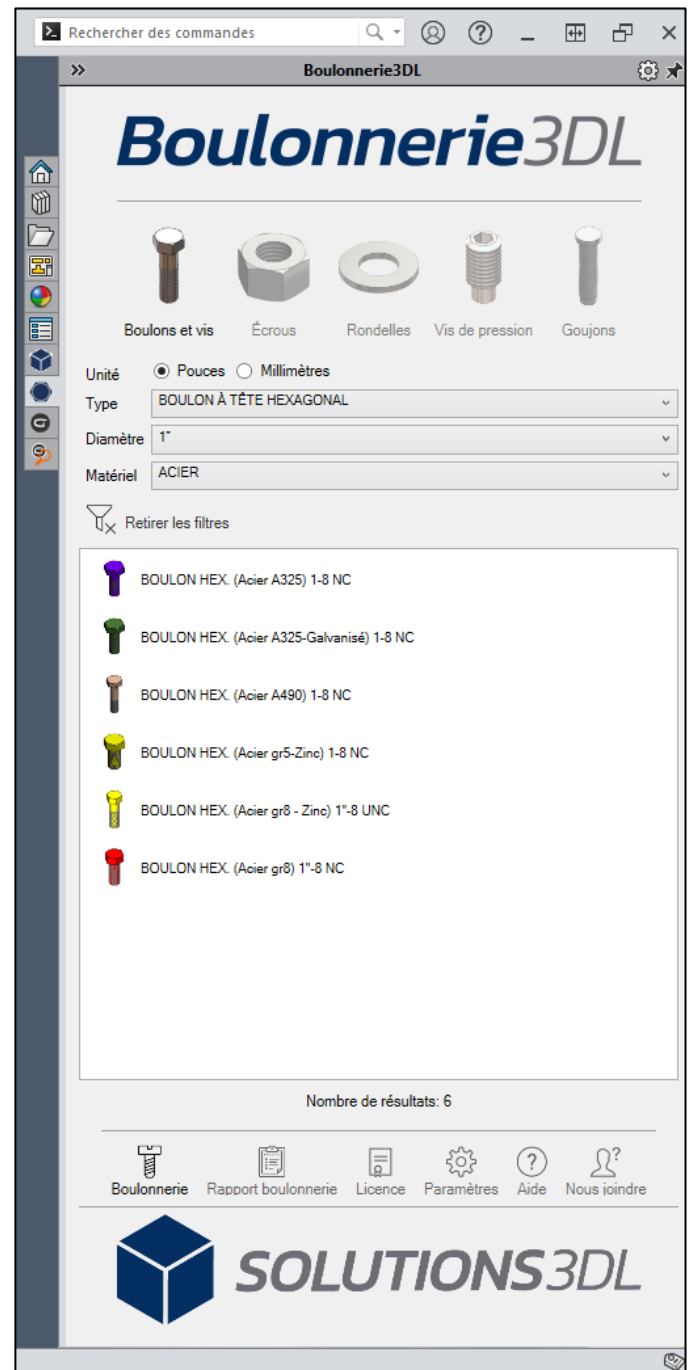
Rechercher des commandes

Boulonnerie3DL

Boulonnerie3DL

Boulons et vis Écrous Rondelles Vis de pression Goujons

Unité Pouces Millimètres

Type BOULON À TÊTE HEXAGONAL

Diamètre 1"

Matériel ACIER

Retirer les filtres

BOULON HEX. (Acier A325) 1-8 NC

BOULON HEX. (Acier A325-Galvanisé) 1-8 NC

BOULON HEX. (Acier A490) 1-8 NC

BOULON HEX. (Acier gr5-Zinc) 1-8 NC

BOULON HEX. (Acier gr8 - Zinc) 1"-8 UNC

BOULON HEX. (Acier gr8) 1"-8 NC

Nombre de résultats: 6

Boulonnerie Rapport boulonnerie Licence Paramètres Aide Nous joindre

SOLUTIONS3DL